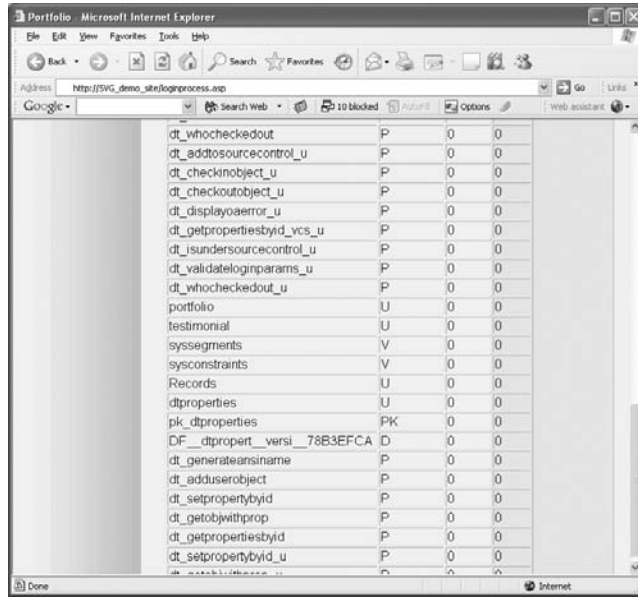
Portfolio - Microsoft Internet Explorer

File Edit View Favorites Tools Help

Back Search Favorites

Address http://SVG_demo_site/loginprocess.asp Go Links

Google - Search Web 10 blocked AutoFill Options Web assistant

| | | | |
|---|---|---|---|
| dt_whocheckedout | P | 0 | 0 |
| dt_addtosourcecontrol_u | P | 0 | 0 |
| dt_checkinobject_u | P | 0 | 0 |
| dt_checkoutobject_u | P | 0 | 0 |
| dt_displayoaerror_u | P | 0 | 0 |
| dt_getpropertiesbyid_vcs_u | P | 0 | 0 |
| dt_isundersourcecontrol_u | P | 0 | 0 |
| dt_validateloginparams_u | P | 0 | 0 |
| dt_whocheckedout_u | P | 0 | 0 |
| portfolio | U | 0 | 0 |
| testimonial | U | 0 | 0 |
| syssegments | V | 0 | 0 |
| sysconstraints | V | 0 | 0 |
| Records | U | 0 | 0 |
| dtproperties | U | 0 | 0 |
| pk_dtproperties | PK | 0 | 0 |
| DF__dtpropert__versi__78B3EFCA | D | 0 | 0 |
| dt_generateansiname | P | 0 | 0 |
| dt_adduserobject | P | 0 | 0 |
| dt_setpropertybyid | P | 0 | 0 |
| dt_getobjwithprop | P | 0 | 0 |
| dt_getpropertiesbyid | P | 0 | 0 |
| dt_setpropertybyid_u | P | 0 | 0 |
| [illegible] | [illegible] | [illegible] | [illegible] |

Done Internet